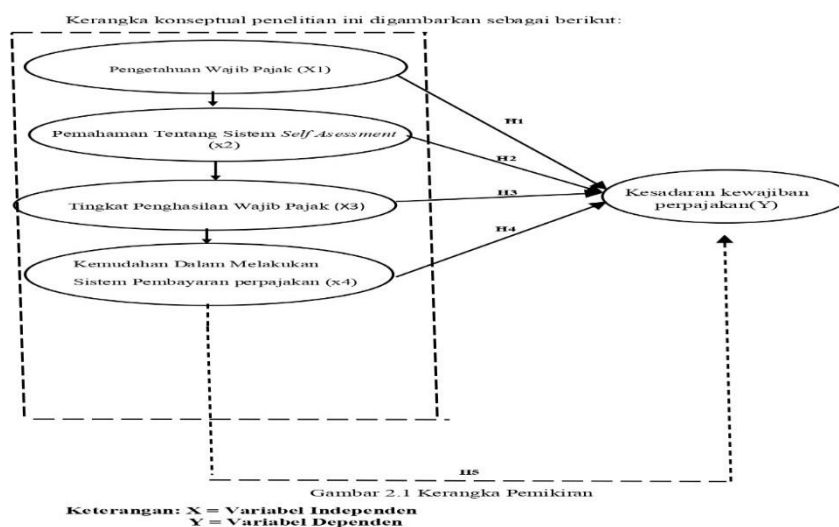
Kerangka konseptual penelitian ini digambarkan sebagai berikut:

Pengetahuan Wajib Pajak (X1)

Pemahaman Tentang Sistem *Self Asessment* (x2)

Tingkat Penghasilan Wajib Pajak (X3)

Kemudahan Dalam Melakukan Sistem Pembayaran perpajakan (x4)

H1

H2

H3

H4

Kesadaran kewajiban perpajakan(Y)

H5

Gambar 2.1 Kerangka Pemikiran

**Keterangan: X = Variabel Independen**
**Y = Variabel Dependen**